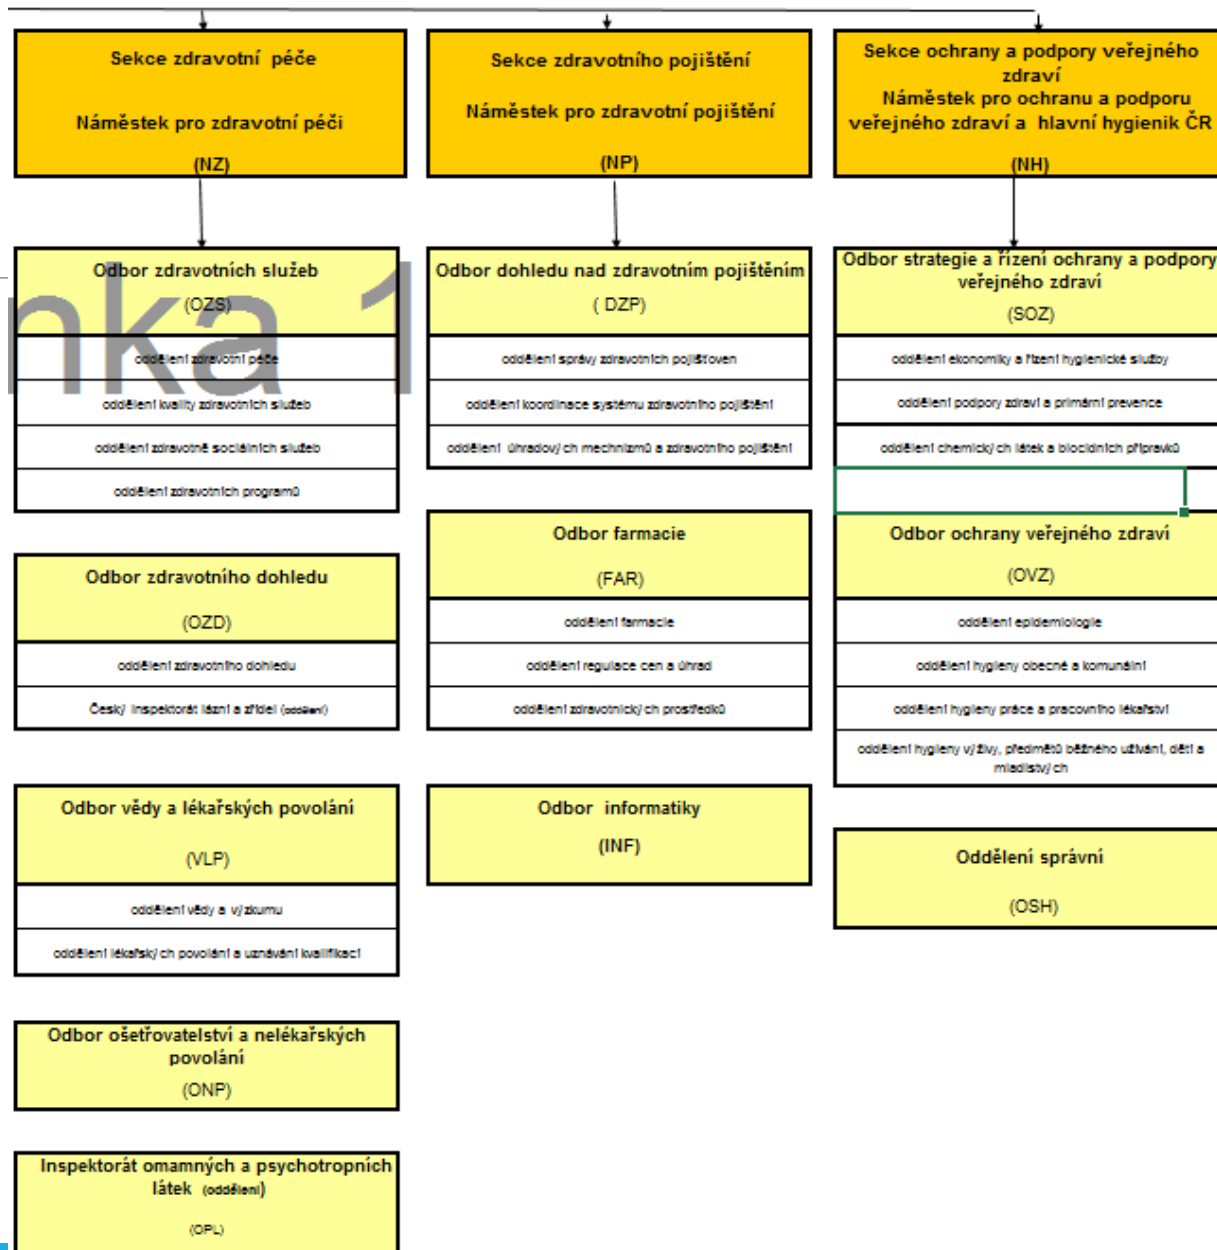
Sekce zdravotní péče

Náměstek pro zdravotní péči

(NZ)

Sekce zdravotního pojištění

Náměstek pro zdravotní pojištění

(NP)

Sekce ochrany a podpory veřejného zdraví
Náměstek pro ochranu a podporu veřejného zdraví a hlavní hygienik ČR

(NH)

Odbor zdravotních služeb

(OZS)

oddělení zdravotní péče

oddělení kvality zdravotních služeb

oddělení zdravotně sociálních služeb

oddělení zdravotních programů

nka 1

Odbor zdravotního dohledu

(OZD)

oddělení zdravotního dohledu

Český inspektorát lázní a zřídel (oddělení)

Odbor vědy a lékařských povolání

(VLP)

oddělení vědy a výzkumu

oddělení lékařských povolání a uznávání kvalifikací

Odbor ošetřovatelství a nelékařských povolání

(ONP)

Inspektorát omamných a psychotropních látek (oddělení)

(OPL)

Odbor dohledu nad zdravotním pojištěním

( DZP)

oddělení správy zdravotních pojišťoven

oddělení koordinace systému zdravotního pojištění

oddělení úhradových mechnizmů a zdravotního pojištění

Odbor farmacie

(FAR)

oddělení farmacie

oddělení regulace cen a úhrad

oddělení zdravotnických prostředků

Odbor informatiky

(INF)

Odbor strategie a řízení ochrany a podpory veřejného zdraví

(SOZ)

oddělení ekonomiky a řízení hygienické služby

oddělení podpory zdraví a primární prevence

oddělení chemických látek a biocidních přípravků

Odbor ochrany veřejného zdraví

(OVZ)

oddělení epidemiologie

oddělení hygieny obecné a komunální

oddělení hygieny práce a pracovního lékařství

oddělení hygieny výživy, předmětů běžného užívání, dětí a mladistvých

Oddělení správní

(OSH)